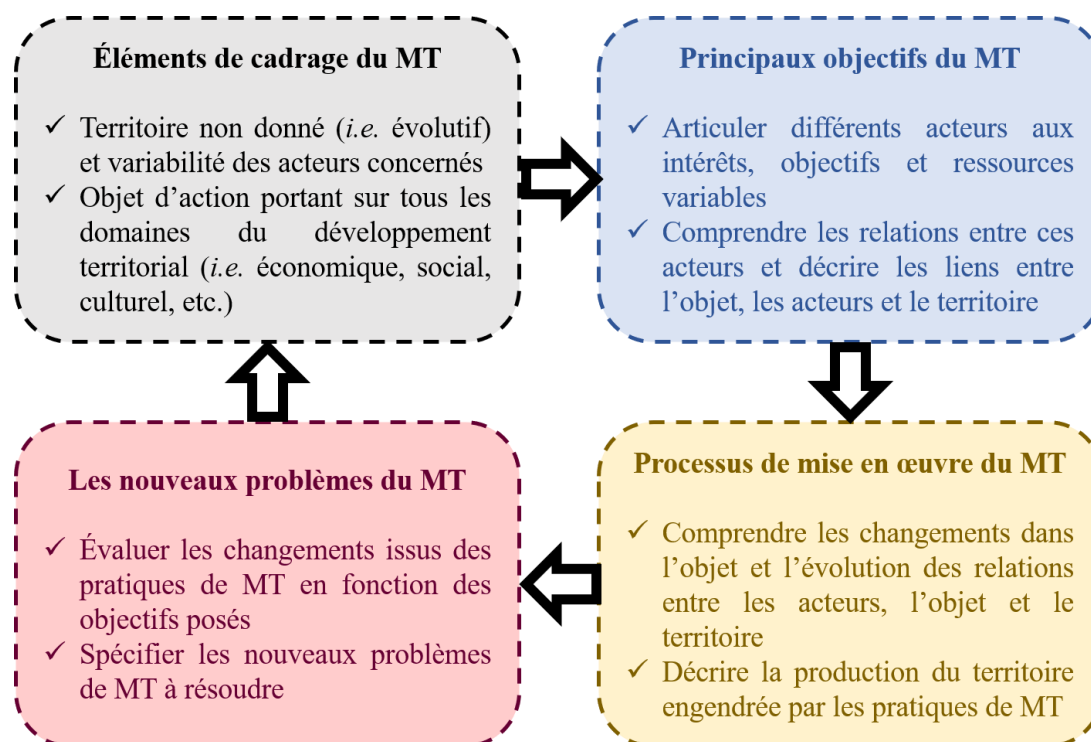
Éléments de cadrage du MT

✓ Territoire non donné (*i.e.* évolutif) et variabilité des acteurs concernés
✓ Objet d'action portant sur tous les domaines du développement territorial (*i.e.* économique, social, culturel, etc.)

Principaux objectifs du MT

✓ Articuler différents acteurs aux intérêts, objectifs et ressources variables
✓ Comprendre les relations entre ces acteurs et décrire les liens entre l'objet, les acteurs et le territoire

Processus de mise en œuvre du MT

✓ Comprendre les changements dans l'objet et l'évolution des relations entre les acteurs, l'objet et le territoire
✓ Décrire la production du territoire engendrée par les pratiques de MT

Les nouveaux problèmes du MT

✓ Évaluer les changements issus des pratiques de MT en fonction des objectifs posés
✓ Spécifier les nouveaux problèmes de MT à résoudre